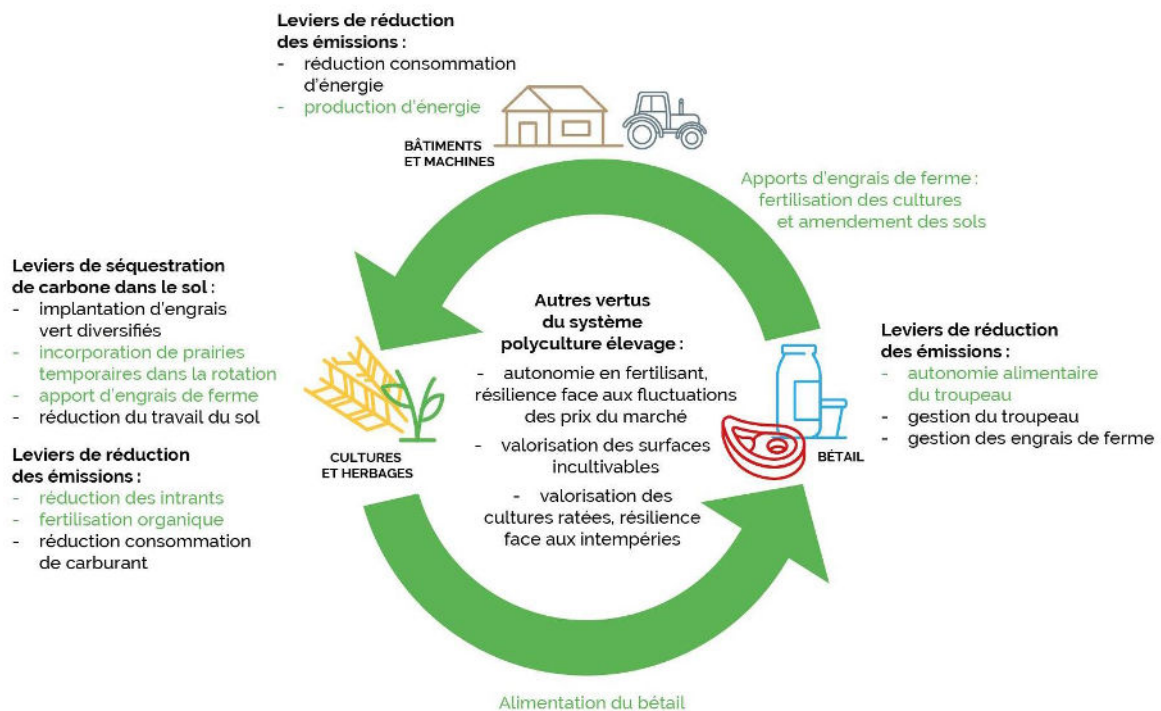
Leviers de réduction des émissions :
- réduction consommation d'énergie
- production d'énergie

BÂTIMENTS ET MACHINES

Apports d'engrais de ferme : fertilisation des cultures et amendement des sols

Leviers de séquestration de carbone dans le sol :
- implantation d'engrais vert diversifiés
- incorporation de prairies temporaires dans la rotation
- apport d'engrais de ferme
- réduction du travail du sol

Leviers de réduction des émissions :
- réduction des intrants
- fertilisation organique
- réduction consommation de carburant

CULTURES ET HERBAGES

Autres vertus du système polyculture élevage :
- autonomie en fertilisant, résilience face aux fluctuations des prix du marché
- valorisation des surfaces incultivables
- valorisation des cultures ratées, résilience face aux intempéries

BÉTAIL

Leviers de réduction des émissions :
- autonomie alimentaire du troupeau
- gestion du troupeau
- gestion des engrais de ferme

Alimentation du bétail